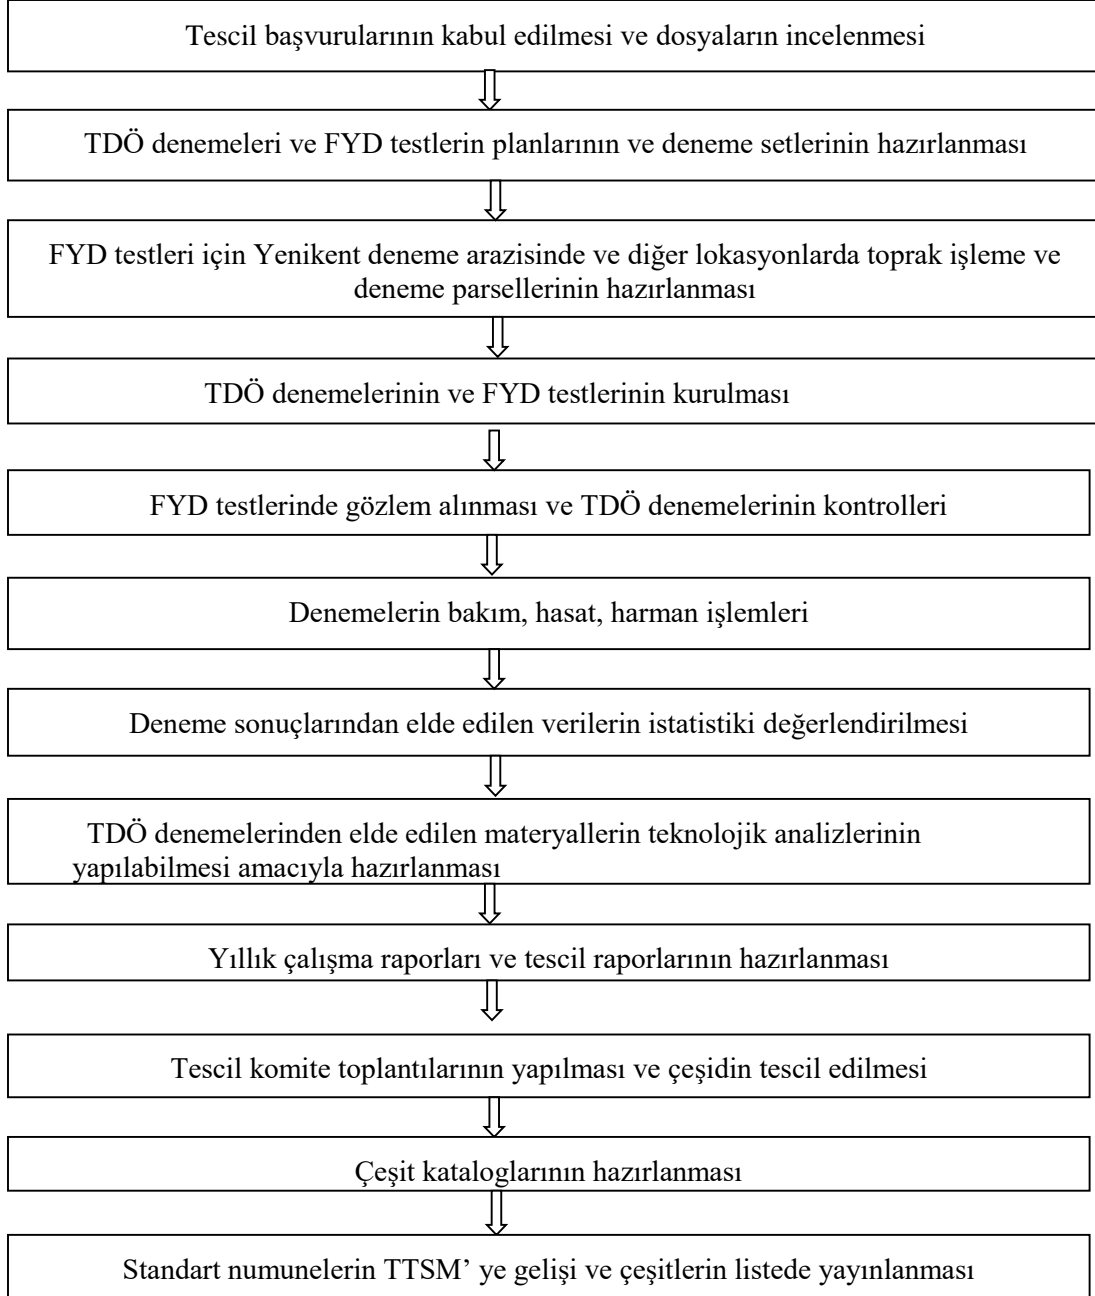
Tescil başvurularının kabul edilmesi ve dosyaların incelenmesi

TDÖ denemeleri ve FYD testlerin planlarının ve deneme setlerinin hazırlanması

FYD testleri için Yenikent deneme arazisinde ve diğer lokasyonlarda toprak işleme ve deneme parsellerinin hazırlanması

TDÖ denemelerinin ve FYD testlerinin kurulması

FYD testlerinde gözlem alınması ve TDÖ denemelerinin kontrolleri

Denemelerin bakım, hasat, harman işlemleri

Deneme sonuçlarından elde edilen verilerin istatistiki değerlendirilmesi

TDÖ denemelerinden elde edilen materyallerin teknolojik analizlerinin yapılabilmesi amacıyla hazırlanması

Yıllık çalışma raporları ve tescil raporlarının hazırlanması

Tescil komite toplantılarının yapılması ve çeşidin tescil edilmesi

Çeşit kataloglarının hazırlanması

Standart numunelerin TTSM' ye gelişi ve çeşitlerin listede yayınlanması